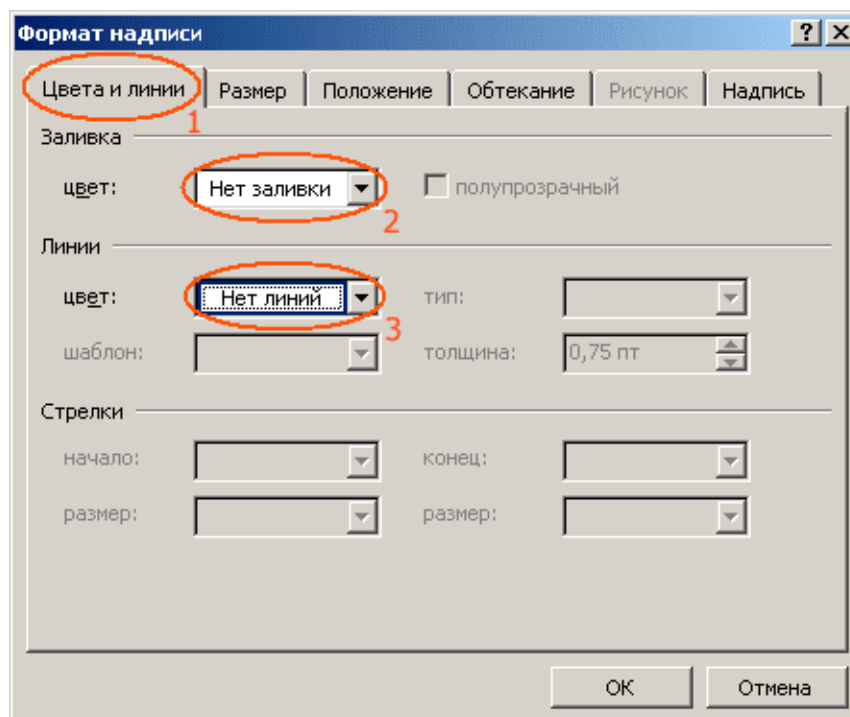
Формат надписи

? X

Цвета и линии
Размер
Положение
Обтекание
Рисунок
Надпись

1

Заливка

цвет:
Нет заливки

полупрозрачный

2

Линии

цвет:
Нет линий

3

тип:

шаблон:

толщина:
0,75 пт

Стрелки

начало:

конец:

размер:

размер:

ОК
Отмена